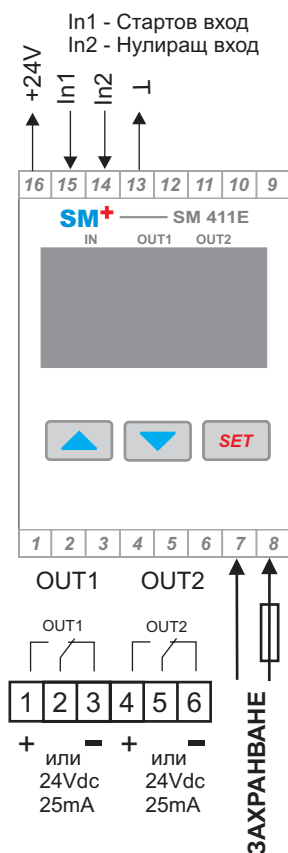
In1 - Стартов вход
In2 - Нулиращ вход

+24V In1 In2 ⊥

16 15 14 13 12 11 10 9

SM+ SM 411E
IN OUT1 OUT2

SET

1 2 3 4 5 6 7 8

OUT1 OUT2

OUT1 OUT2

| 1 | 2 | 3 | 4 | 5 | 6 |
|---|---|---|---|---|---|

+ или − + или −
24Vdc 24Vdc
25mA 25mA

ЗАХРАНВАНЕ